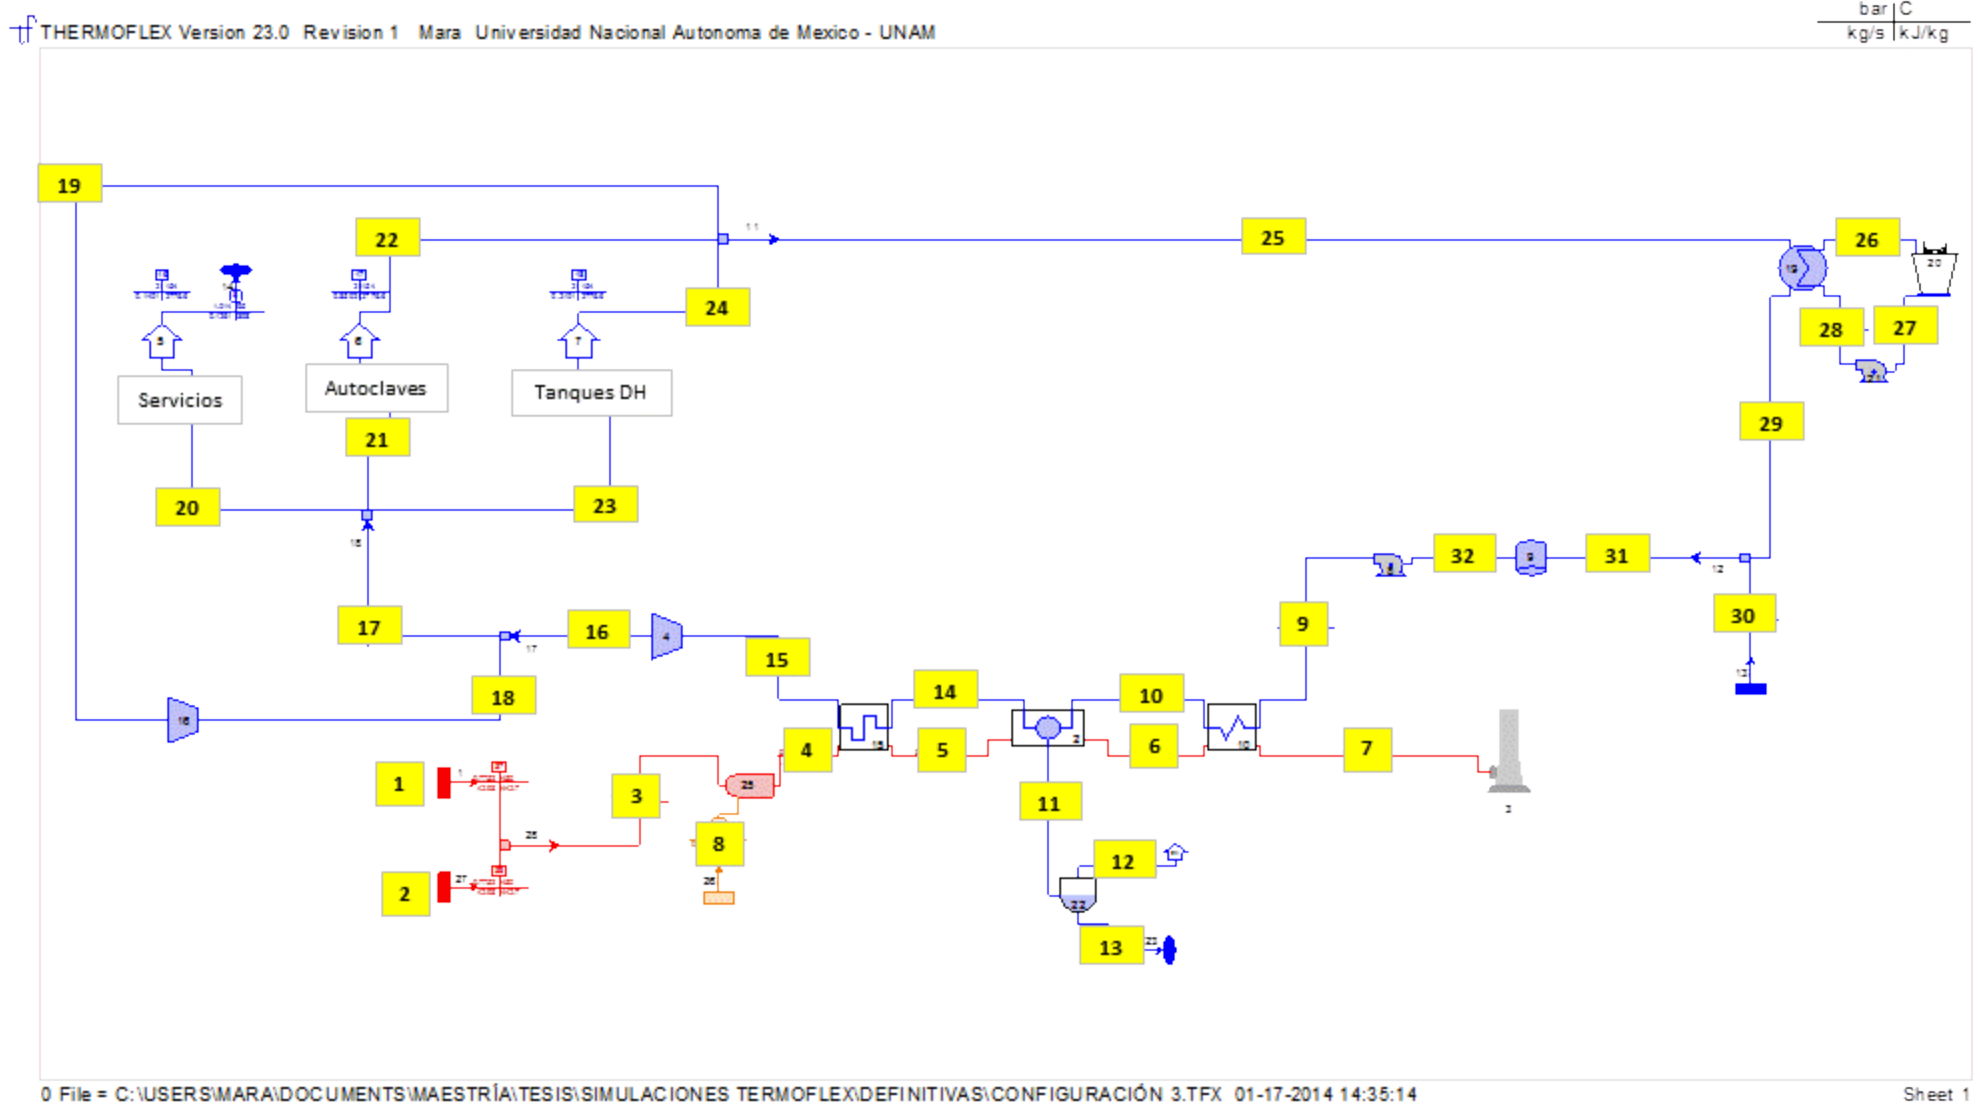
THERMOFLEX Version 23.0 Revision 1 Mara Universidad Nacional Autonoma de Mexico - UNAM

| bar | C |
|---|---|
| kg/s | kJ/kg |

19

22

25

26

24

Servicios

Autoclaves

Tanques DH

28

27

21

29

20

23

32

31

17

16

15

9

30

18

14

10

4

5

6

7

1

3

8

11

12

2

13

0 File = C:\USERS\MARA\DOCUMENTS\MAESTRÍA\TESIS\SIMULACIONES TERMOFLEX\DEFINITIVAS\CONFIGURACIÓN 3.TFX 01-17-2014 14:35:14

Sheet 1